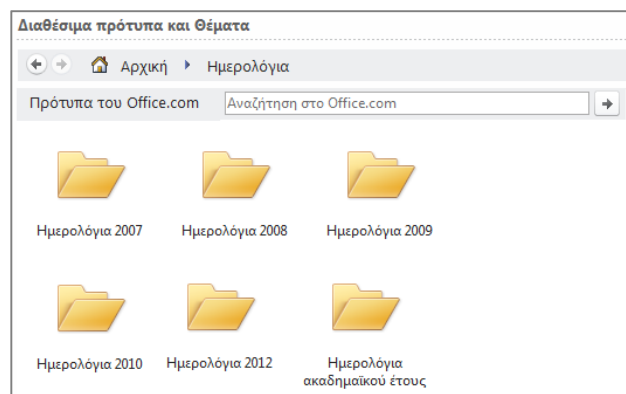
Διαθέσιμα πρότυπα και Θέματα

Αρχική ▸ Ημερολόγια

Πρότυπα του Office.com

Αναζήτηση στο Office.com

Ημερολόγια 2007

Ημερολόγια 2008

Ημερολόγια 2009

Ημερολόγια 2010

Ημερολόγια 2012

Ημερολόγια ακαδημαϊκού έτους